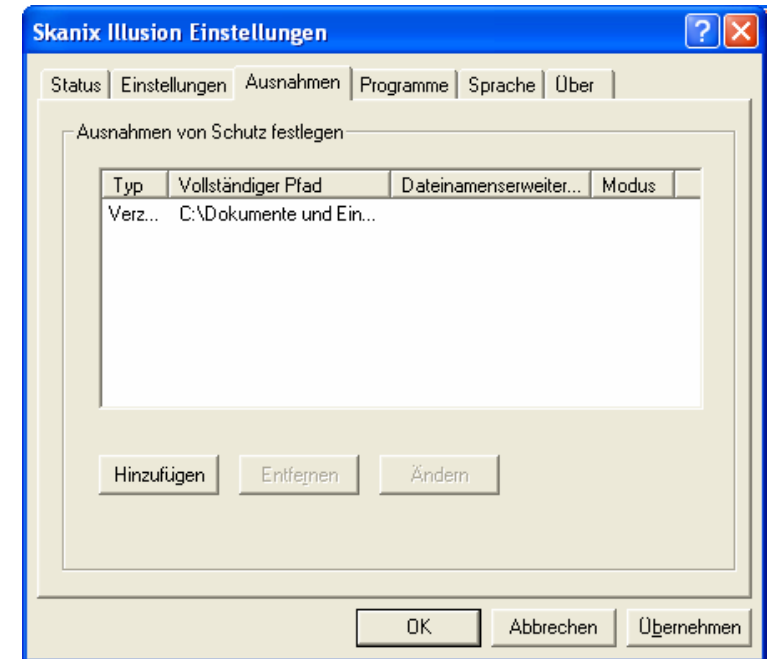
Skanix Illusion Einstellungen

Status | Einstellungen | Ausnahmen | Programme | Sprache | Über

Ausnahmen von Schutz festlegen

| Typ | Vollständiger Pfad | Dateinamenserweiter... | Modus |
|---|---|---|---|
| Verz... | C:\Dokumente und Ein... | | |

Hinzufügen | Entfernen | Ändern

OK | Abbrechen | Übernehmen